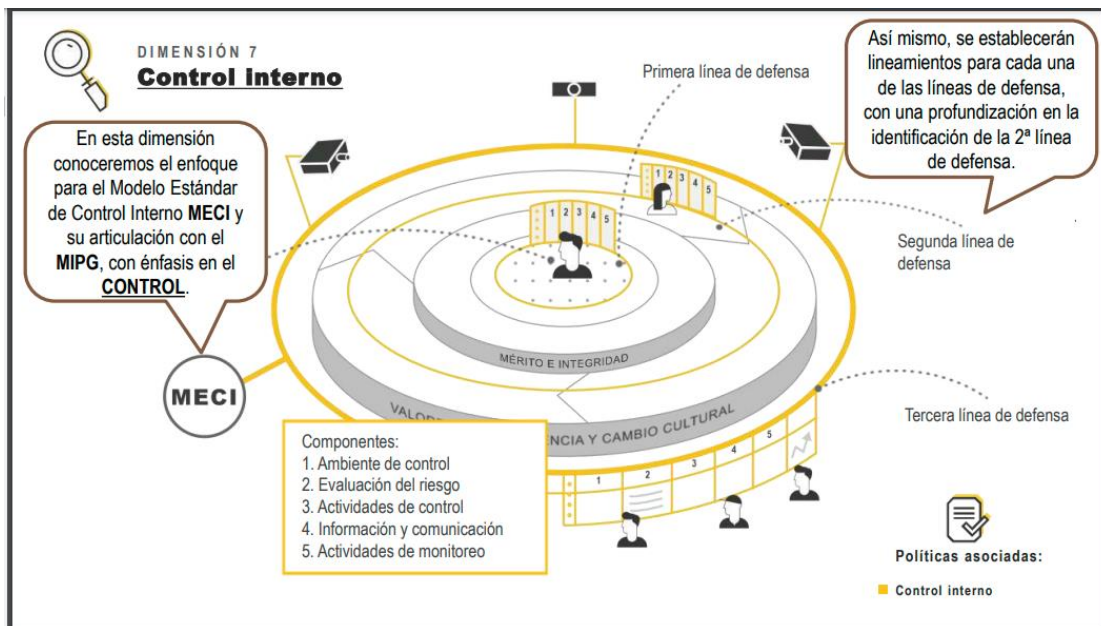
DIMENSIÓN 7
Control interno

En esta dimensión conoceremos el enfoque para el Modelo Estándar de Control Interno MECI y su articulación con el MIPG, con énfasis en el CONTROL.

Así mismo, se establecerán lineamientos para cada una de las líneas de defensa, con una profundización en la identificación de la 2ª línea de defensa.

Primera línea de defensa

Segunda línea de defensa

Tercera línea de defensa

1 2 3 4 5

1 2 3 4 5

MÉRITO E INTEGRIDAD

VALO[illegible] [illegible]NCIA Y CAMBIO CULTURAL

MECI

1 2 3 4 5

Componentes:
1. Ambiente de control
2. Evaluación del riesgo
3. Actividades de control
4. Información y comunicación
5. Actividades de monitoreo

Políticas asociadas:

Control interno